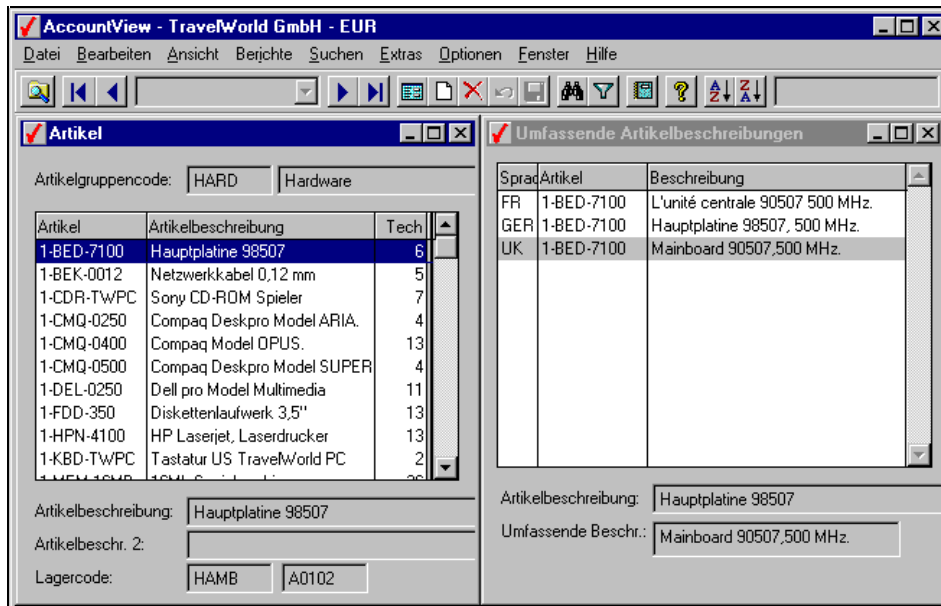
AccountView - TravelWorld GmbH - EUR

Datei Bearbeiten Ansicht Berichte Suchen Extras Optionen Fenster Hilfe

Artikel

Artikelgruppencode: HARD Hardware

| Artikel | Artikelbeschreibung | Tech |
|---|---|---|
| 1-BED-7100 | Hauptplatine 98507 | 6 |
| 1-BEK-0012 | Netzwerkkabel 0,12 mm | 5 |
| 1-CDR-TWPC | Sony CD-ROM Spieler | 7 |
| 1-CMQ-0250 | Compaq Deskpro Model ARIA. | 4 |
| 1-CMQ-0400 | Compaq Model OPUS. | 13 |
| 1-CMQ-0500 | Compaq Deskpro Model SUPER | 4 |
| 1-DEL-0250 | Dell pro Model Multimedia | 11 |
| 1-FDD-350 | Diskettenlaufwerk 3,5" | 13 |
| 1-HPN-4100 | HP Laserjet, Laserdrucker | 13 |
| 1-KBD-TWPC | Tastatur US TravelWorld PC | 2 |
| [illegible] | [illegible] | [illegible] |

Artikelbeschreibung: Hauptplatine 98507

Artikelbeschr. 2:

Lagercode: HAMB A0102

Umfassende Artikelbeschreibungen

| Sprac | Artikel | Beschreibung |
|---|---|---|
| FR | 1-BED-7100 | L'unité centrale 90507 500 MHz. |
| GER | 1-BED-7100 | Hauptplatine 98507, 500 MHz. |
| UK | 1-BED-7100 | Mainboard 90507,500 MHz. |

Artikelbeschreibung: Hauptplatine 98507

Umfassende Beschr.: Mainboard 90507,500 MHz.